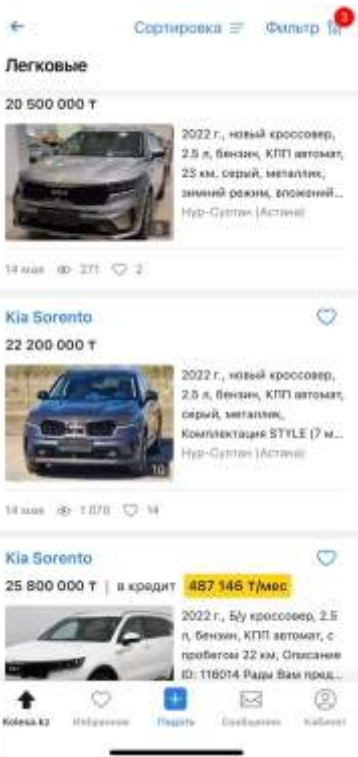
Сортировка Фильтр 3

Легковые

20 500 000 ₸

2022 г., новый кроссовер, 2.5 л, бензин, КПП автомат, 23 км, серый, металлик, зимний режим, вложений...

Нур-Султан (Астана)

14 мая 271 2

Kia Sorento

22 200 000 ₸

2022 г., новый кроссовер, 2.5 л, бензин, КПП автомат, серый, металлик, Комплектация STYLE (7 м...

Нур-Султан (Астана)

10

14 мая 1 070 14

Kia Sorento

25 800 000 ₸ | в кредит 487 146 ₸/мес

2022 г., Б/у кроссовер, 2.5 л, бензин, КПП автомат, с пробегом 22 км, Описание ID: 118014 Рады Вам пред...

Kolesa.kz Избранное Подать Сообщения Кабинет